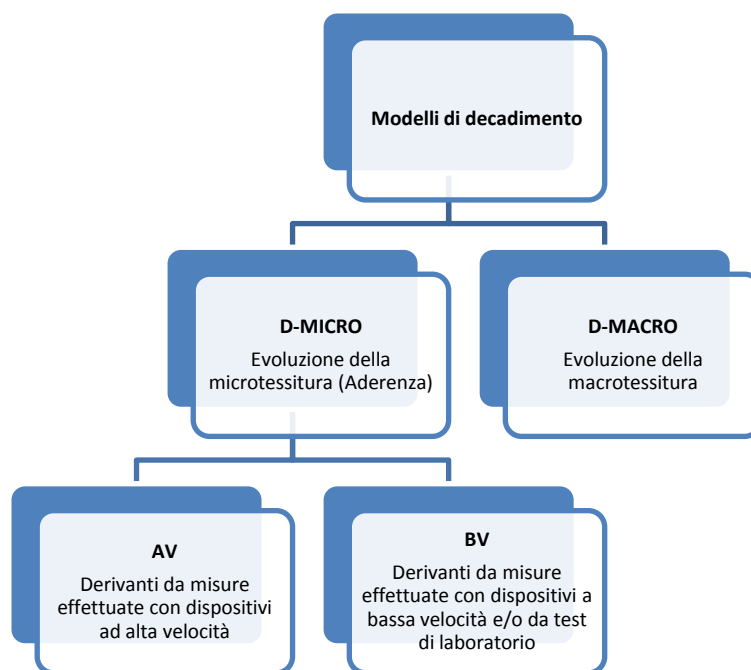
Modelli di decadimento

D-MICRO
Evoluzione della microtessitura (Aderenza)

D-MACRO
Evoluzione della macrotessitura

AV
Derivanti da misure effettuate con dispositivi ad alta velocità

BV
Derivanti da misure effettuate con dispositivi a bassa velocità e/o da test di laboratorio